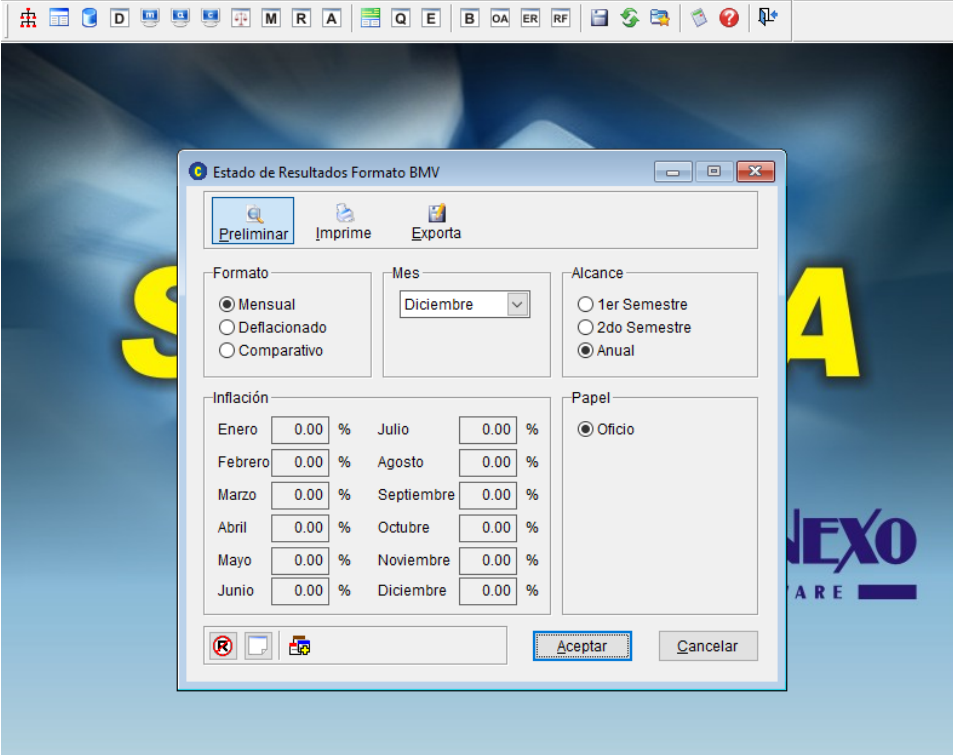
D M R A Q E B OA ER RF

Estado de Resultados Formato BMV

Preliminar Imprime Exporta

Formato
Mensual
Deflacionado
Comparativo

Mes
Diciembre

Alcance
1er Semestre
2do Semestre
Anual

Inflación

| | | | | | |
|---|---|---|---|---|---|
| Enero | 0.00 | % | Julio | 0.00 | % |
| Febrero | 0.00 | % | Agosto | 0.00 | % |
| Marzo | 0.00 | % | Septiembre | 0.00 | % |
| Abril | 0.00 | % | Octubre | 0.00 | % |
| Mayo | 0.00 | % | Noviembre | 0.00 | % |
| Junio | 0.00 | % | Diciembre | 0.00 | % |

Papel
Oficio

Aceptar Cancelar

S A

NEXO
ARE